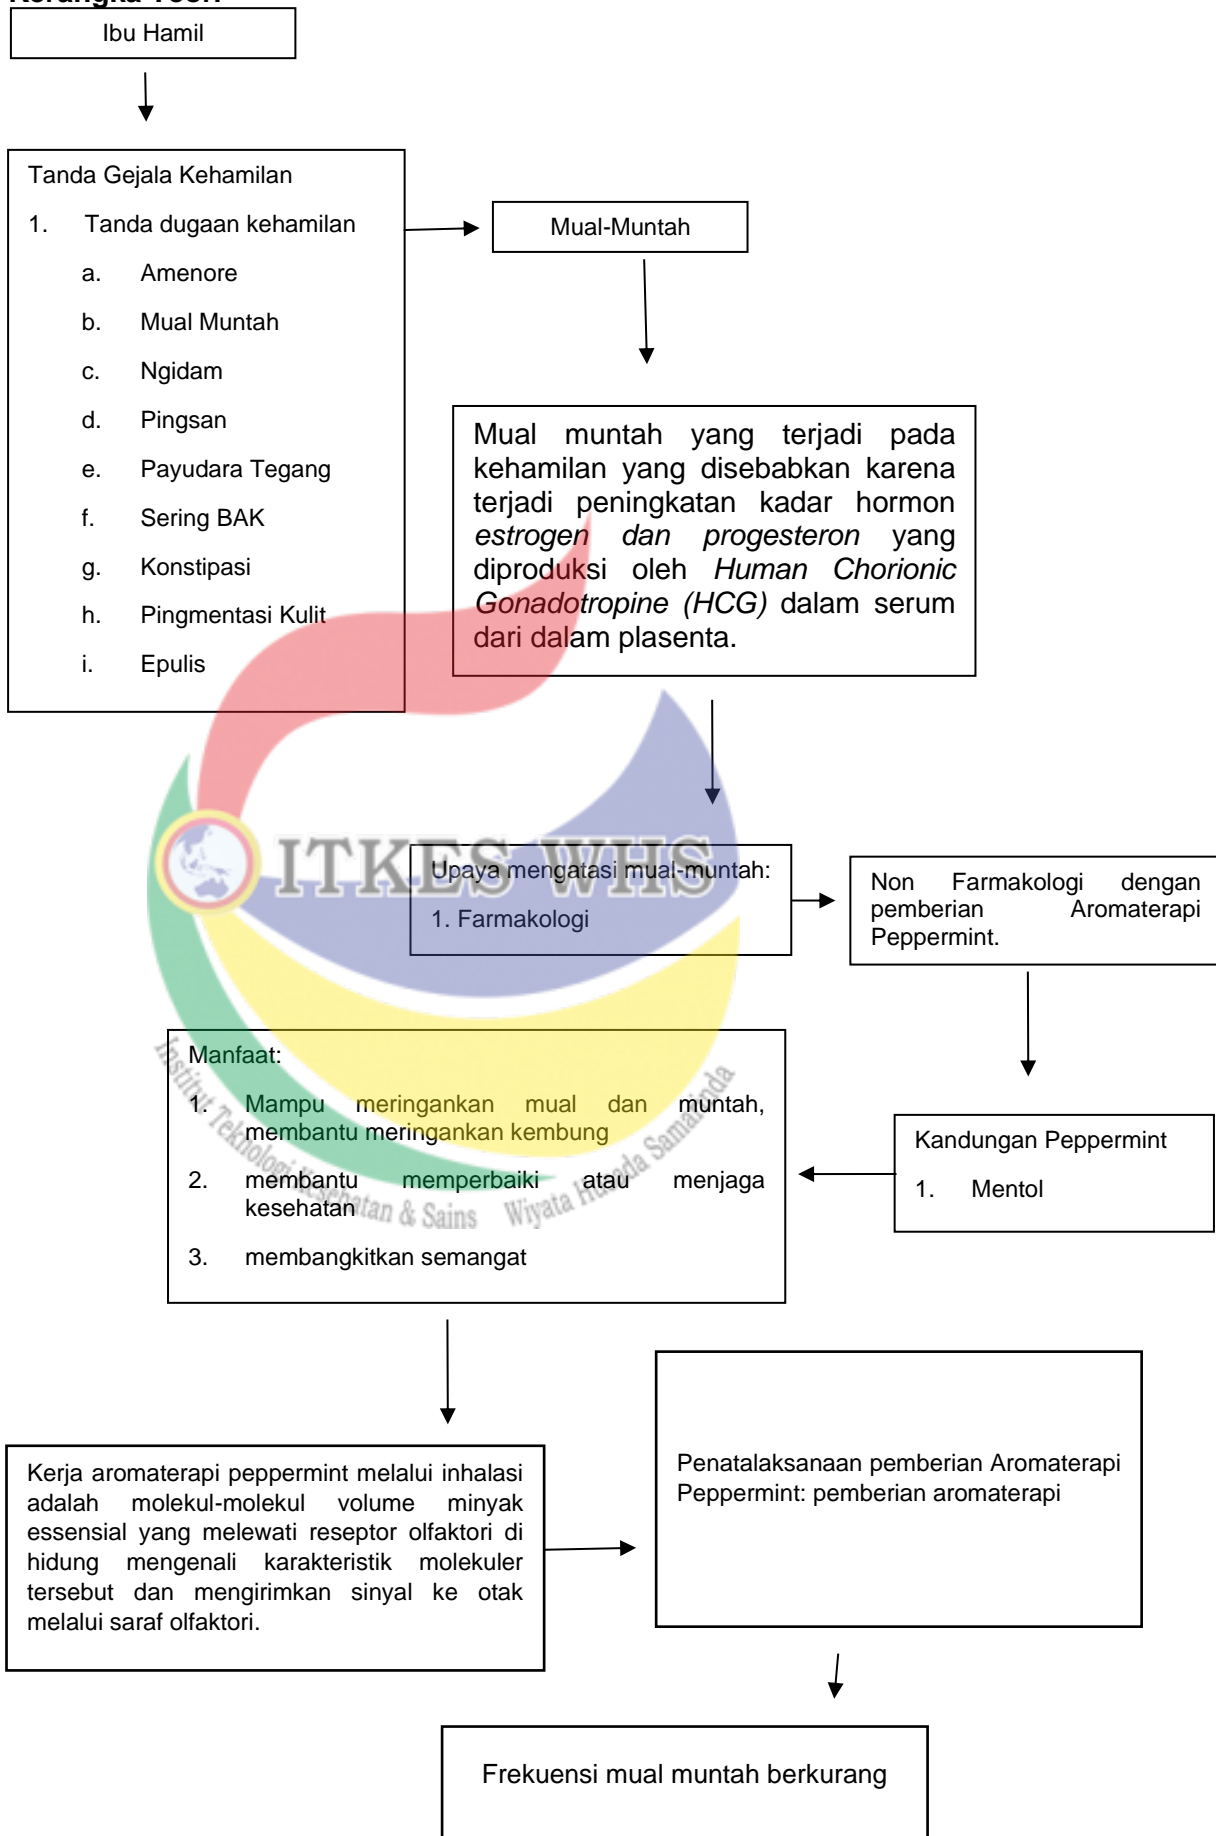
Ibu Hamil

Tanda Gejala Kehamilan

1. Tanda dugaan kehamilan

a. Amenore

b. Mual Muntah

c. Ngidam

d. Pingsan

e. Payudara Tegang

f. Sering BAK

g. Konstipasi

h. Pingmentasi Kulit

i. Epulis

Mual-Muntah

Mual muntah yang terjadi pada kehamilan yang disebabkan karena terjadi peningkatan kadar hormon *estrogen dan progesteron* yang diproduksi oleh *Human Chorionic Gonadotropine (HCG)* dalam serum dari dalam plasenta.

ITKES WHS

Upaya mengatasi mual-muntah:

1. Farmakologi

Non Farmakologi dengan pemberian Aromaterapi Peppermint.

Manfaat:

1. Mampu meringankan mual dan muntah, membantu meringankan kembung

2. membantu memperbaiki atau menjaga kesehatan

3. membangkitkan semangat

Institut Teknologi Kesehatan & Sains Wiyata Husada Samarinda

Kandungan Peppermint

1. Mentol

Kerja aromaterapi peppermint melalui inhalasi adalah molekul-molekul volume minyak essensial yang melewati reseptor olfaktori di hidung mengenali karakteristik molekuler tersebut dan mengirimkan sinyal ke otak melalui saraf olfaktori.

Penatalaksanaan pemberian Aromaterapi Peppermint: pemberian aromaterapi

Frekuensi mual muntah berkurang